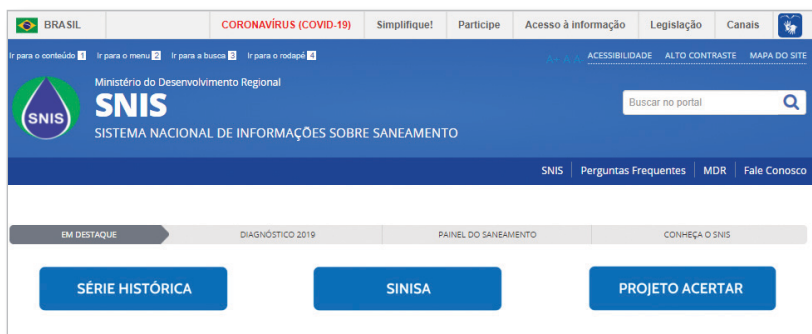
BRASIL | CORONAVÍRUS (COVID-19) | Simplifique! | Participe | Acesso à informação | Legislação | Canais

Ir para o conteúdo 1 Ir para o menu 2 Ir para a busca 3 Ir para o rodapé 4

A+ A A- ACESSIBILIDADE ALTO CONTRASTE MAPA DO SITE

SNIS

Ministério do Desenvolvimento Regional
SNIS
SISTEMA NACIONAL DE INFORMAÇÕES SOBRE SANEAMENTO

Buscar no portal

SNIS | Perguntas Frequentes | MDR | Fale Conosco

EM DESTAQUE | DIAGNÓSTICO 2019 | PAINEL DO SANEAMENTO | CONHEÇA O SNIS

SÉRIE HISTÓRICA

SINISA

PROJETO ACERTAR